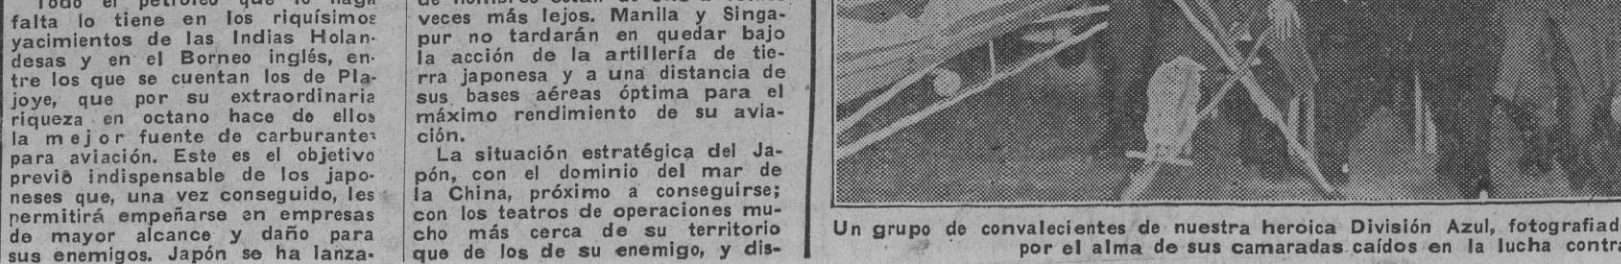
Todo el petróleo que le haga falta lo tiene en los riquísimos yacimientos de las Indias Holandesas y en el Borneo inglés, entre los que se cuentan los de Plajoye, que por su extraordinaria riqueza en octano hace de ellos la mejor fuente de carburantes para aviación. Este es el objetivo previo indispensable de los japoneses que, una vez conseguido, les permitirá empeñarse en empresas de mayor alcance y daño para sus enemigos. Japón se ha lanza-

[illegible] veces más lejos. Manila y Singapur no tardarán en quedar bajo la acción de la artillería de tierra japonesa y a una distancia de sus bases aéreas óptima para el máximo rendimiento de su aviación.

La situación estratégica del Japón, con el dominio del mar de la China, próximo a conseguirse; con los teatros de operaciones mucho más cerca de su territorio que de los de su enemigo, y dis-

Un grupo de convalecientes de nuestra heroica División Azul, fotografiad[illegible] por el alma de sus camaradas caídos en la lucha contr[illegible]